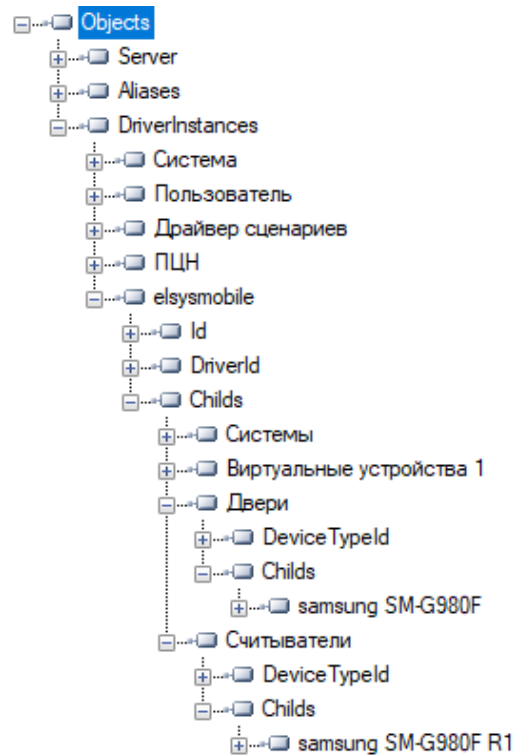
Objects
Server
Aliases
DriverInstances
Система
Пользователь
Драйвер сценариев
ПЦН
elsysmobile
Id
DriverId
Childs
Системы
Виртуальные устройства 1
Двери
DeviceTypeId
Childs
samsung SM-G980F
Считыватели
DeviceTypeId
Childs
samsung SM-G980F R1